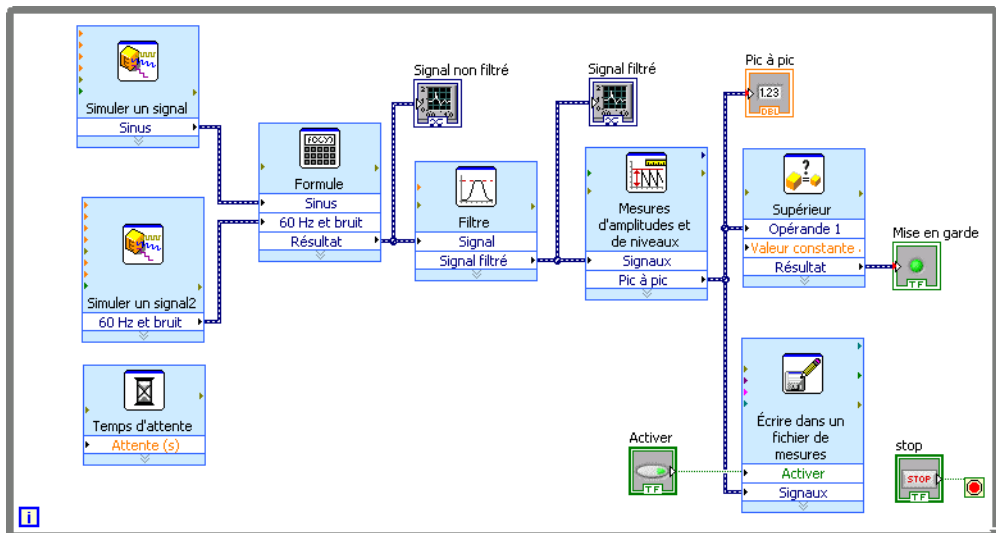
Simuler un signal
Sinus

Simuler un signal2
60 Hz et bruit

Temps d'attente
Attente (s)

$f(x,y)$
Formule
Sinus
60 Hz et bruit
Résultat

Signal non filtré

Filtre
Signal
Signal filtré

Signal filtré

Mesures d'amplitudes et de niveaux
Signaux
Pic à pic

Pic à pic
1.23
DBL

Supérieur
Opérande 1
Valeur constante ...
Résultat

Mise en garde
TF

Écrire dans un fichier de mesures
Activer
Signaux

Activer
TF

stop
STOP
TF

i